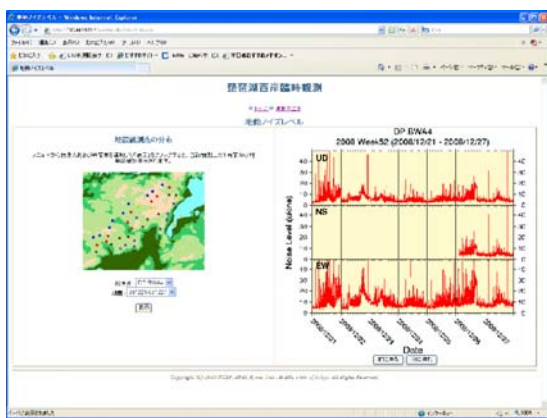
琵琶湖西岸臨時観測

地動ノイズレベル

観測点の分布

DP BWA4
2008 Week52 (2008/12/21 - 2008/12/27)

UD

NS

EW

Noise Level (μkine)

Date

2008/12/21
2008/12/22
2008/12/23
2008/12/24
2008/12/25
2008/12/26
2008/12/27

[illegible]